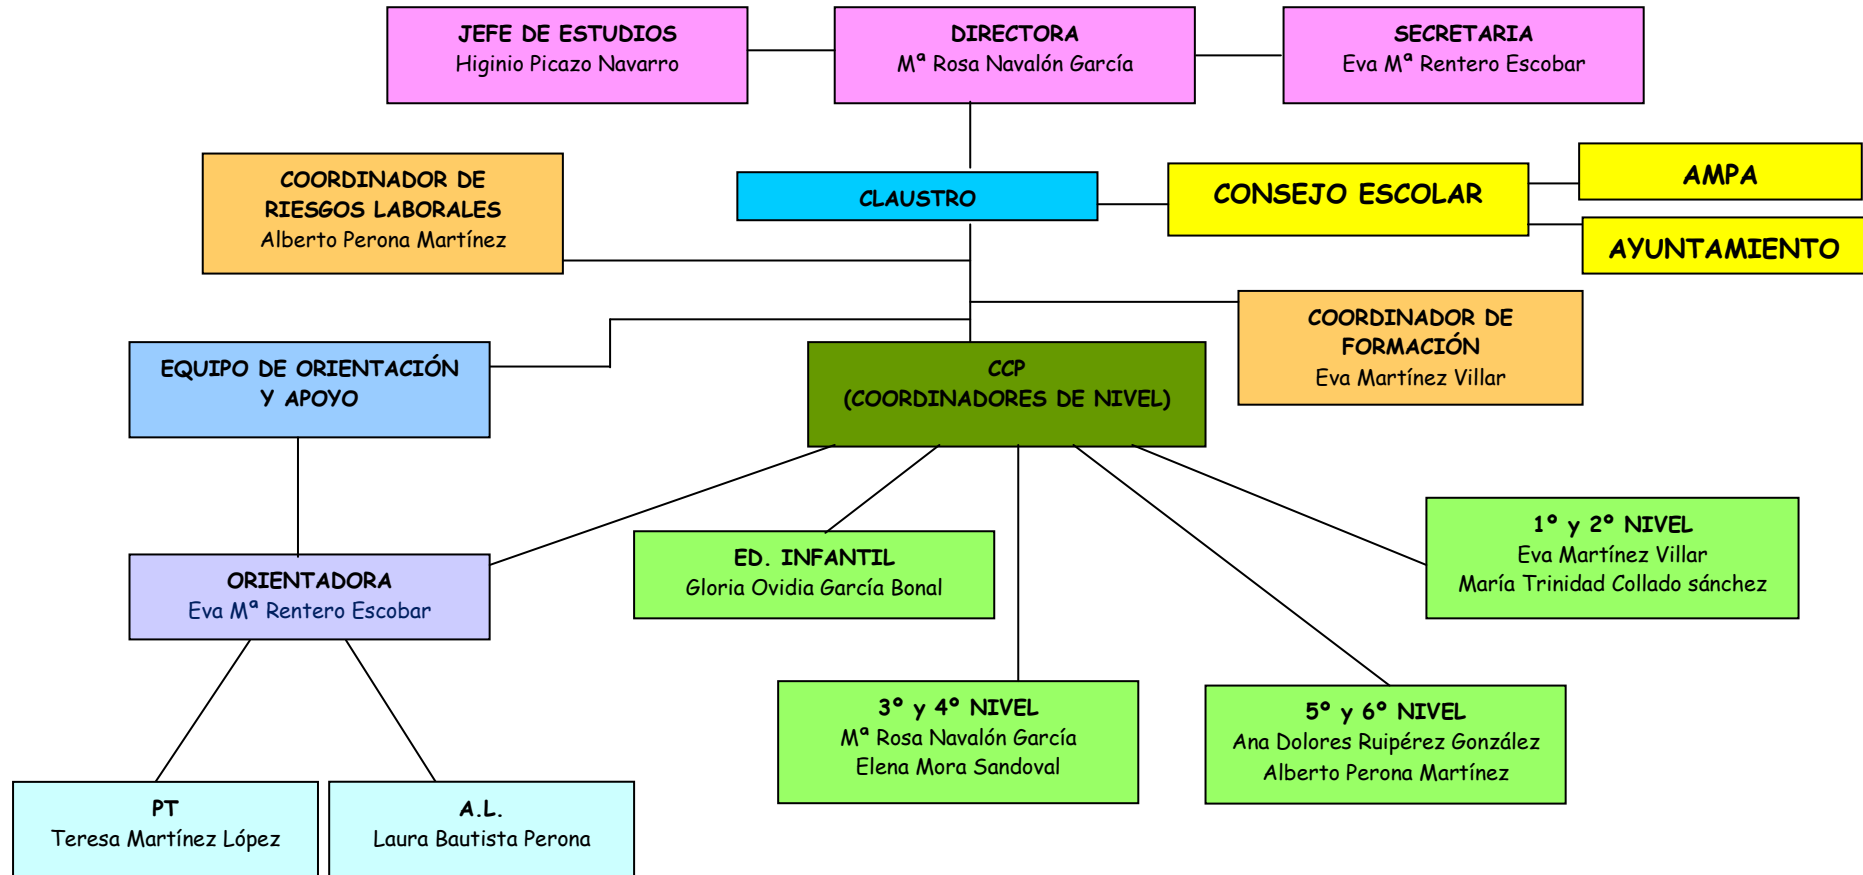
JEFE DE ESTUDIOS
Higinio Picazo Navarro

DIRECTORA
Mª Rosa Navalón García

SECRETARIA
Eva Mª Rentero Escobar

COORDINADOR DE RIESGOS LABORALES
Alberto Perona Martínez

CLAUSTRO

CONSEJO ESCOLAR

AMPA

AYUNTAMIENTO

COORDINADOR DE FORMACIÓN
Eva Martínez Villar

EQUIPO DE ORIENTACIÓN Y APOYO

CCP
(COORDINADORES DE NIVEL)

ORIENTADORA
Eva Mª Rentero Escobar

ED. INFANTIL
Gloria Ovidia García Bonal

1º y 2º NIVEL
Eva Martínez Villar
María Trinidad Collado sánchez

3º y 4º NIVEL
Mª Rosa Navalón García
Elena Mora Sandoval

5º y 6º NIVEL
Ana Dolores Ruipérez González
Alberto Perona Martínez

PT
Teresa Martínez López

A.L.
Laura Bautista Perona